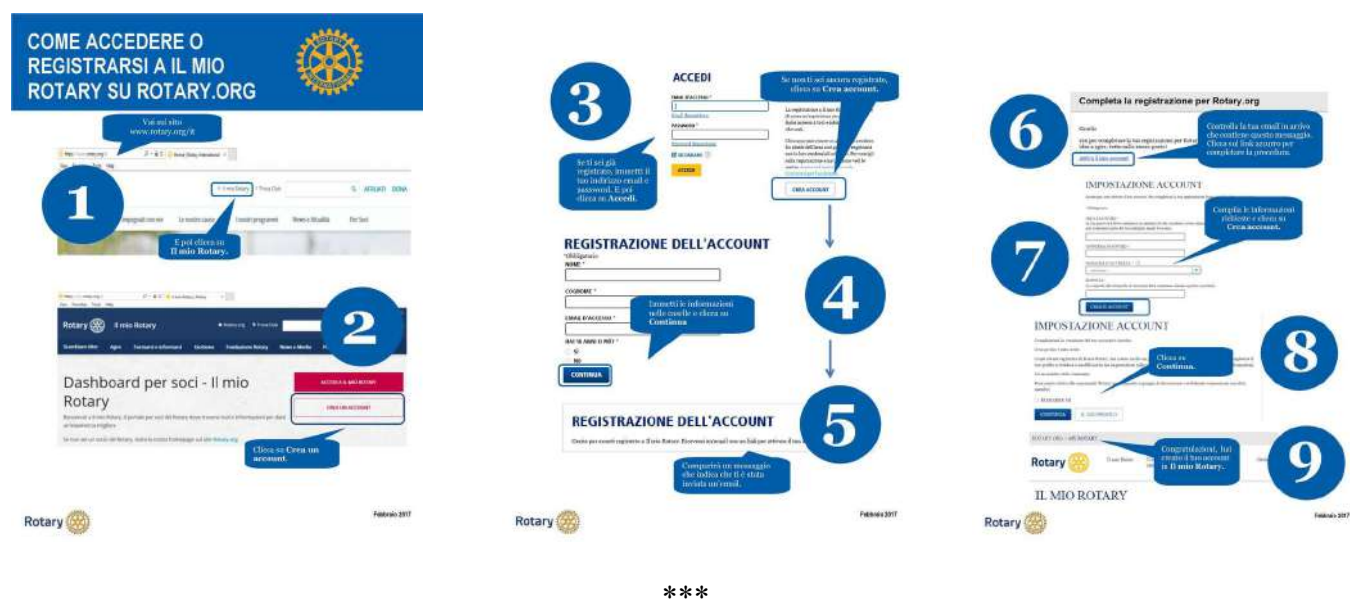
COME ACCEDERE O REGISTRARSI A IL MIO ROTARY SU ROTARY.ORG

Vai sul sito www.rotary.org/it

1

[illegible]

Il mio Rotary

Trova Club

AFFILIATI

DONA

Impegnati con noi

Le nostre cause

I nostri programmi

News e Attualità

Per Soci

E poi clicca su Il mio Rotary.

2

Rotary

Il mio Rotary

Dashboard per soci - Il mio Rotary

ACCEDI A IL MIO ROTARY

CREA UN ACCOUNT

Clicca su Crea un account.

Rotary

Febbraio 2017

3

ACCEDI

EMAIL D'ACCESSO *

PASSWORD *

ACCEDI

Se ti sei già registrato, immetti il tuo indirizzo email e password. E poi clicca su Accedi.

Se non ti sei ancora registrato, clicca su Crea account.

CREA ACCOUNT

4

REGISTRAZIONE DELL'ACCOUNT

*Obbligatorio

NOME *

COGNOME *

EMAIL D'ACCESSO *

HAI 18 ANNI O PIÙ? *

SÌ

NO

CONTINUA

Immetti le informazioni nelle caselle e clicca su Continua

REGISTRAZIONE DELL'ACCOUNT

5

Comparirà un messaggio che indica che ti è stata inviata un'email.

Rotary

Febbraio 2017

Completa la registrazione per Rotary.org

6

Controlla la tua email in arrivo che contiene questo messaggio. Clicca sul link azzurro per completare la procedura.

IMPOSTAZIONE ACCOUNT

7

Compila le informazioni richieste e clicca su Crea account.

CREA ACCOUNT

IMPOSTAZIONE ACCOUNT

8

Clicca su Continua.

CONTINUA

ROTARY.ORG > MIO ROTARY

Rotary

Congratulazioni, hai creato il tuo account in Il mio Rotary.

9

IL MIO ROTARY

Rotary

Febbraio 2017

***